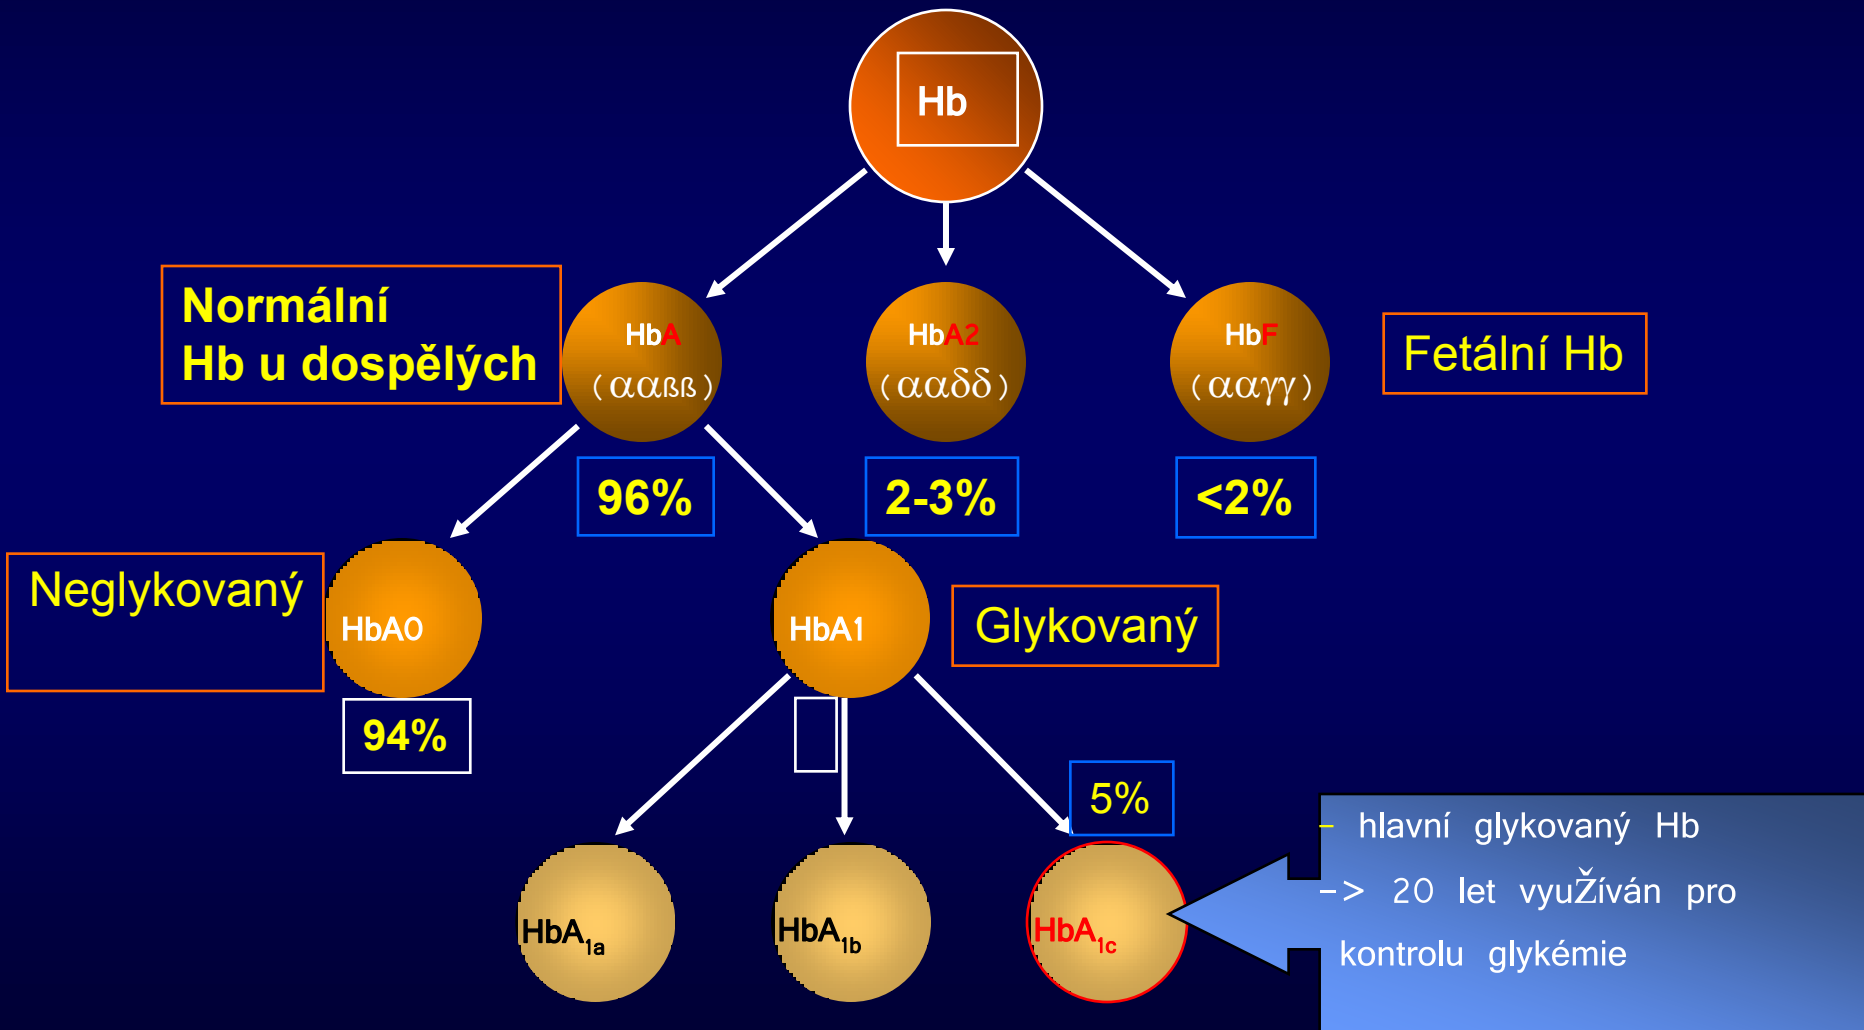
Hb

Normální
Hb u dospělých

HbA
(ααββ)

HbA2
(ααδδ)

HbF
(ααγγ)

Fetální Hb

96%

2-3%

<2%

Neglykovaný

HbA0

HbA1

Glykovaný

94%

5%

$HbA_{1a}$

$HbA_{1b}$

$HbA_{1c}$

- hlavní glykovaný Hb
-> 20 let využíván pro kontrolu glykémie